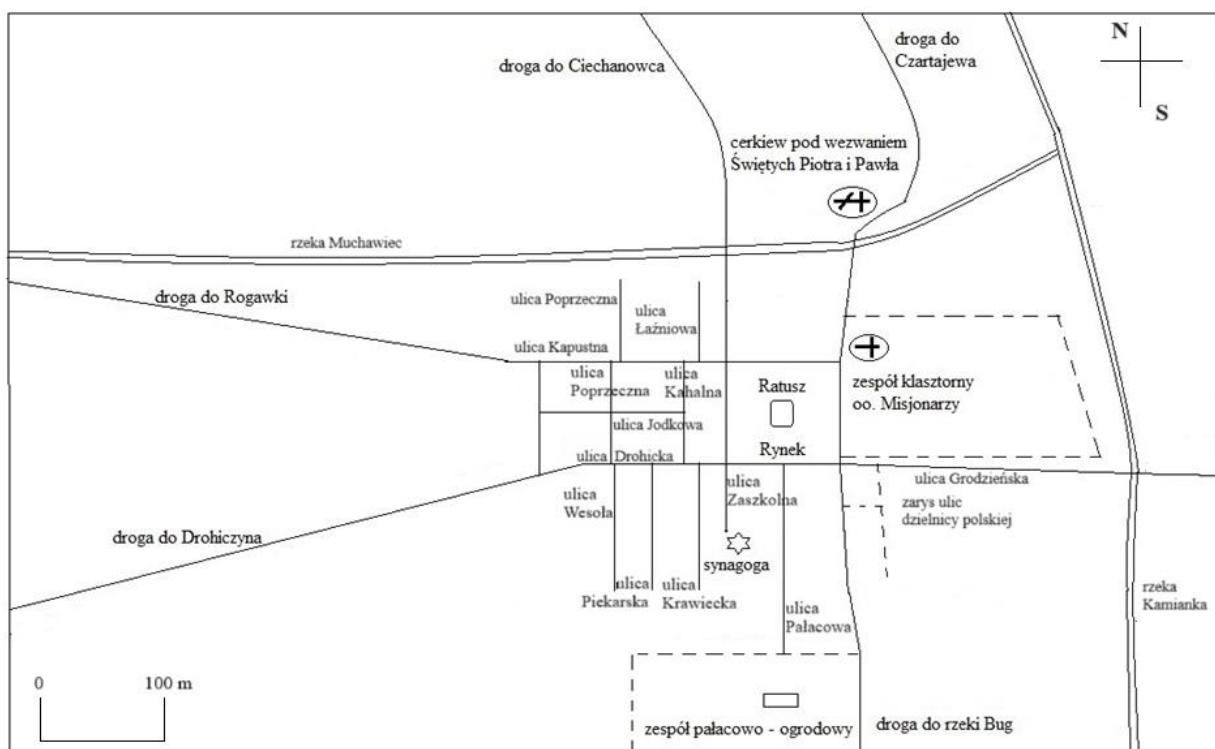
N

S

droga do Ciechanowca

droga do Czartajewa

cerkiew pod wezwaniem Świętych Piotra i Pawła

rzeka Muchawiec

droga do Rogawki

ulica Poprzeczna

ulica Łaźniowa

ulica Kapustna

ulica Poprzeczna

ulica Kahalna

Ratusz

zespół klasztorny oo. Misjonarzy

ulica Jodkowa

ulica Drohicka

Rynek

ulica Grodzieńska

zarys ulic dzielnicy polskiej

ulica Wesoła

ulica Zaszkolna

droga do Drohiczyna

synagoga

ulica Piekarska

ulica Krawiecka

ulica Pałacowa

rzeka Kamianka

0

100 m

zespół pałacowo - ogrodowy

droga do rzeki Bug